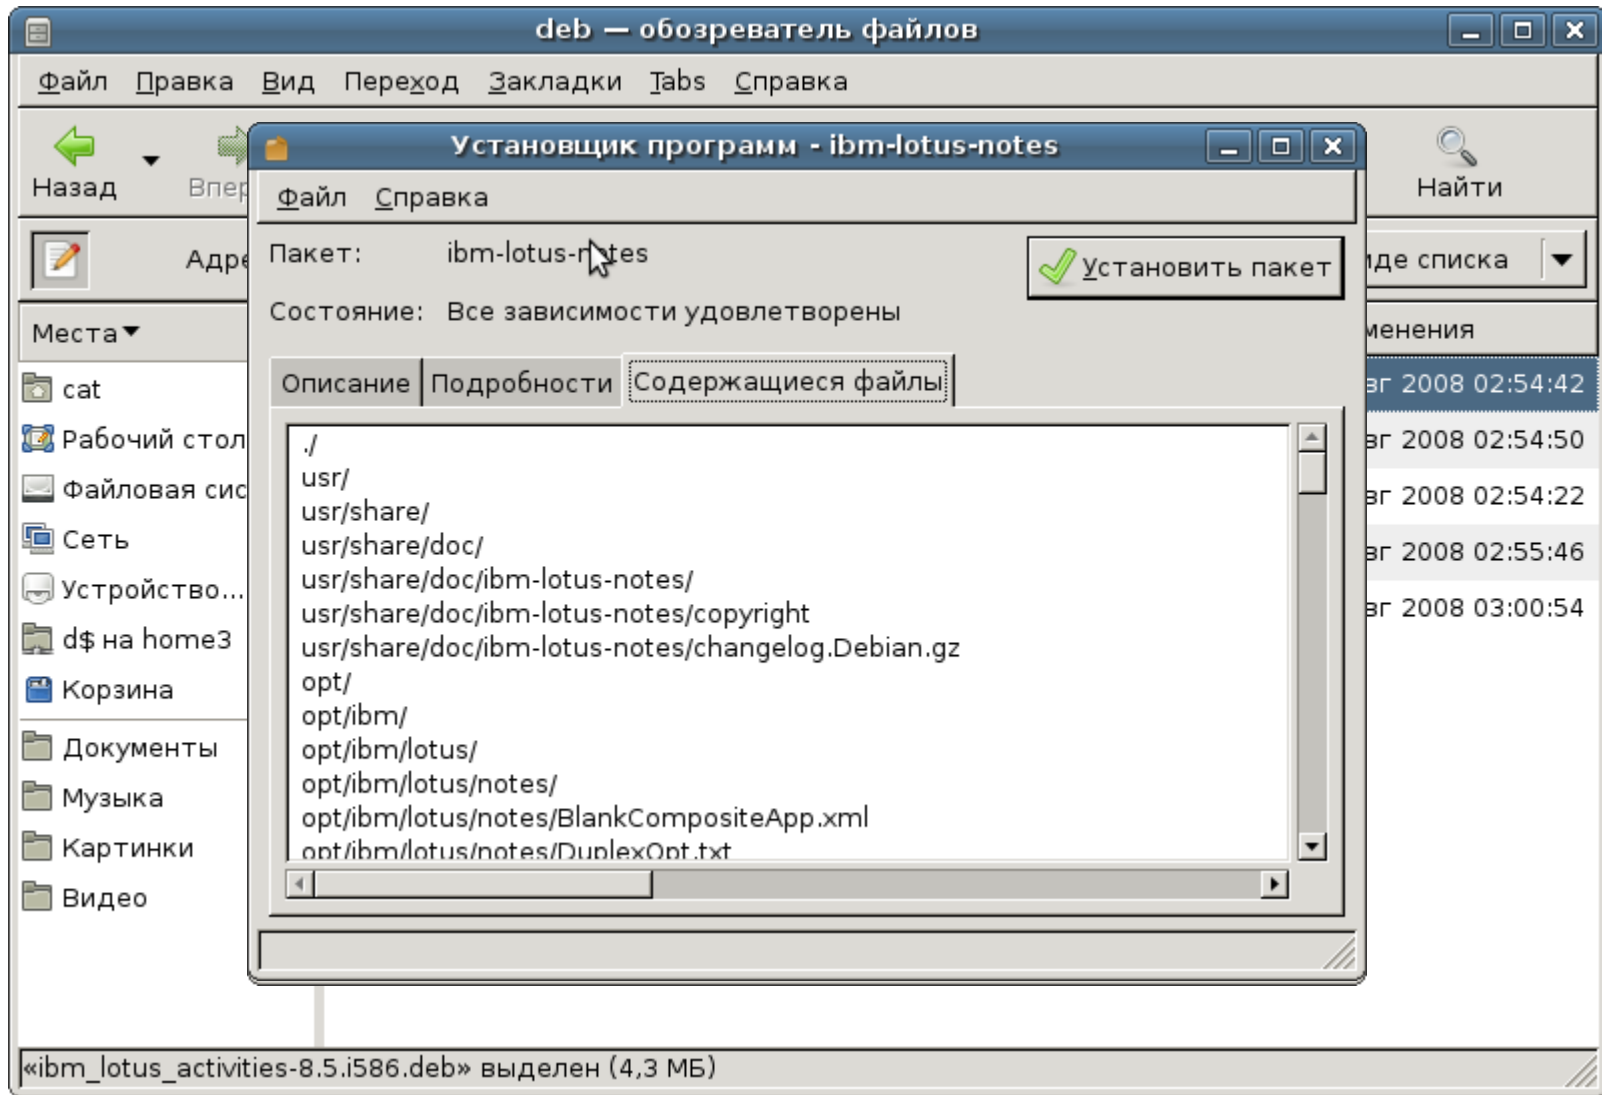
deb — обозреватель файлов

Файл Правка Вид Переход Закладки Tabs Справка

Назад Впер

Найти

Адре

иде списка

Места

менения

cat
Рабочий стол
Файловая сис
Сеть
Устройство...
d$ на home3
Корзина
Документы
Музыка
Картинки
Видео

вг 2008 02:54:42
вг 2008 02:54:50
вг 2008 02:54:22
вг 2008 02:55:46
вг 2008 03:00:54

Установщик программ - ibm-lotus-notes

Файл Справка

Пакет: ibm-lotus-notes

Установить пакет

Состояние: Все зависимости удовлетворены

Описание Подробности Содержащиеся файлы

./
usr/
usr/share/
usr/share/doc/
usr/share/doc/ibm-lotus-notes/
usr/share/doc/ibm-lotus-notes/copyright
usr/share/doc/ibm-lotus-notes/changelog.Debian.gz
opt/
opt/ibm/
opt/ibm/lotus/
opt/ibm/lotus/notes/
opt/ibm/lotus/notes/BlankCompositeApp.xml
opt/ibm/lotus/notes/DuplexOpt.txt

«ibm_lotus_activities-8.5.i586.deb» выделен (4,3 МБ)